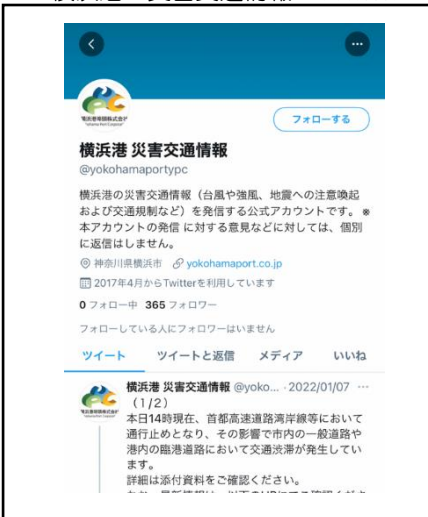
フォローする

横浜港 災害交通情報
@yokohamaportypc

横浜港の災害交通情報（台風や強風、地震への注意喚起および交通規制など）を発信する公式アカウントです。※本アカウントの発信 に対する意見などに対しては、個別に返信はしません。

神奈川県横浜市 yokohamaport.co.jp
2017年4月からTwitterを利用しています
0 フォロー中 365 フォロワー
フォローしている人にフォロワーはいません

ツイート ツイートと返信 メディア いいね

横浜港 災害交通情報 @yoko... · 2022/01/07
（1/2）
本日14時現在、首都高速道路湾岸線等において通行止めとなり、その影響で市内の一般道路や港内の臨港道路において交通渋滞が発生しています。
詳細は添付資料をご確認ください。
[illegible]